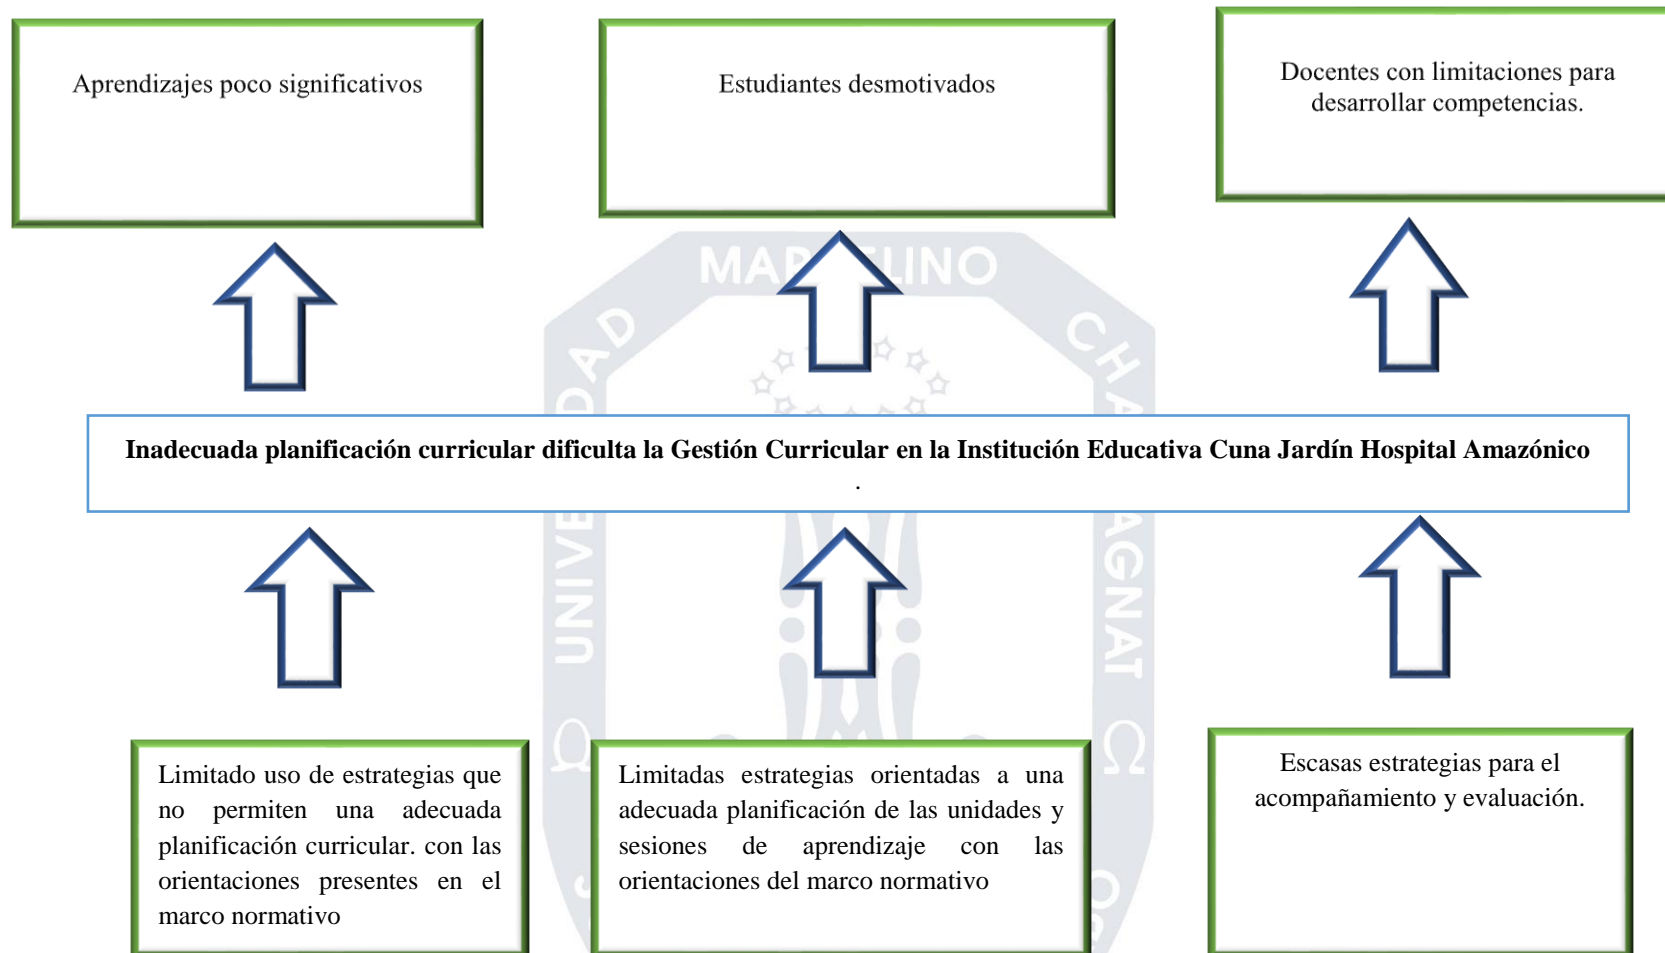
Aprendizajes poco significativos

Estudiantes desmotivados

Docentes con limitaciones para desarrollar competencias.

MARCELINO CHAMPAGNAT UNIVERSIDAD

**Inadecuada planificación curricular dificulta la Gestión Curricular en la Institución Educativa Cuna Jardín Hospital Amazónico**
.

Limitado uso de estrategias que no permiten una adecuada planificación curricular. con las orientaciones presentes en el marco normativo

Limitadas estrategias orientadas a una adecuada planificación de las unidades y sesiones de aprendizaje con las orientaciones del marco normativo

Escasas estrategias para el acompañamiento y evaluación.